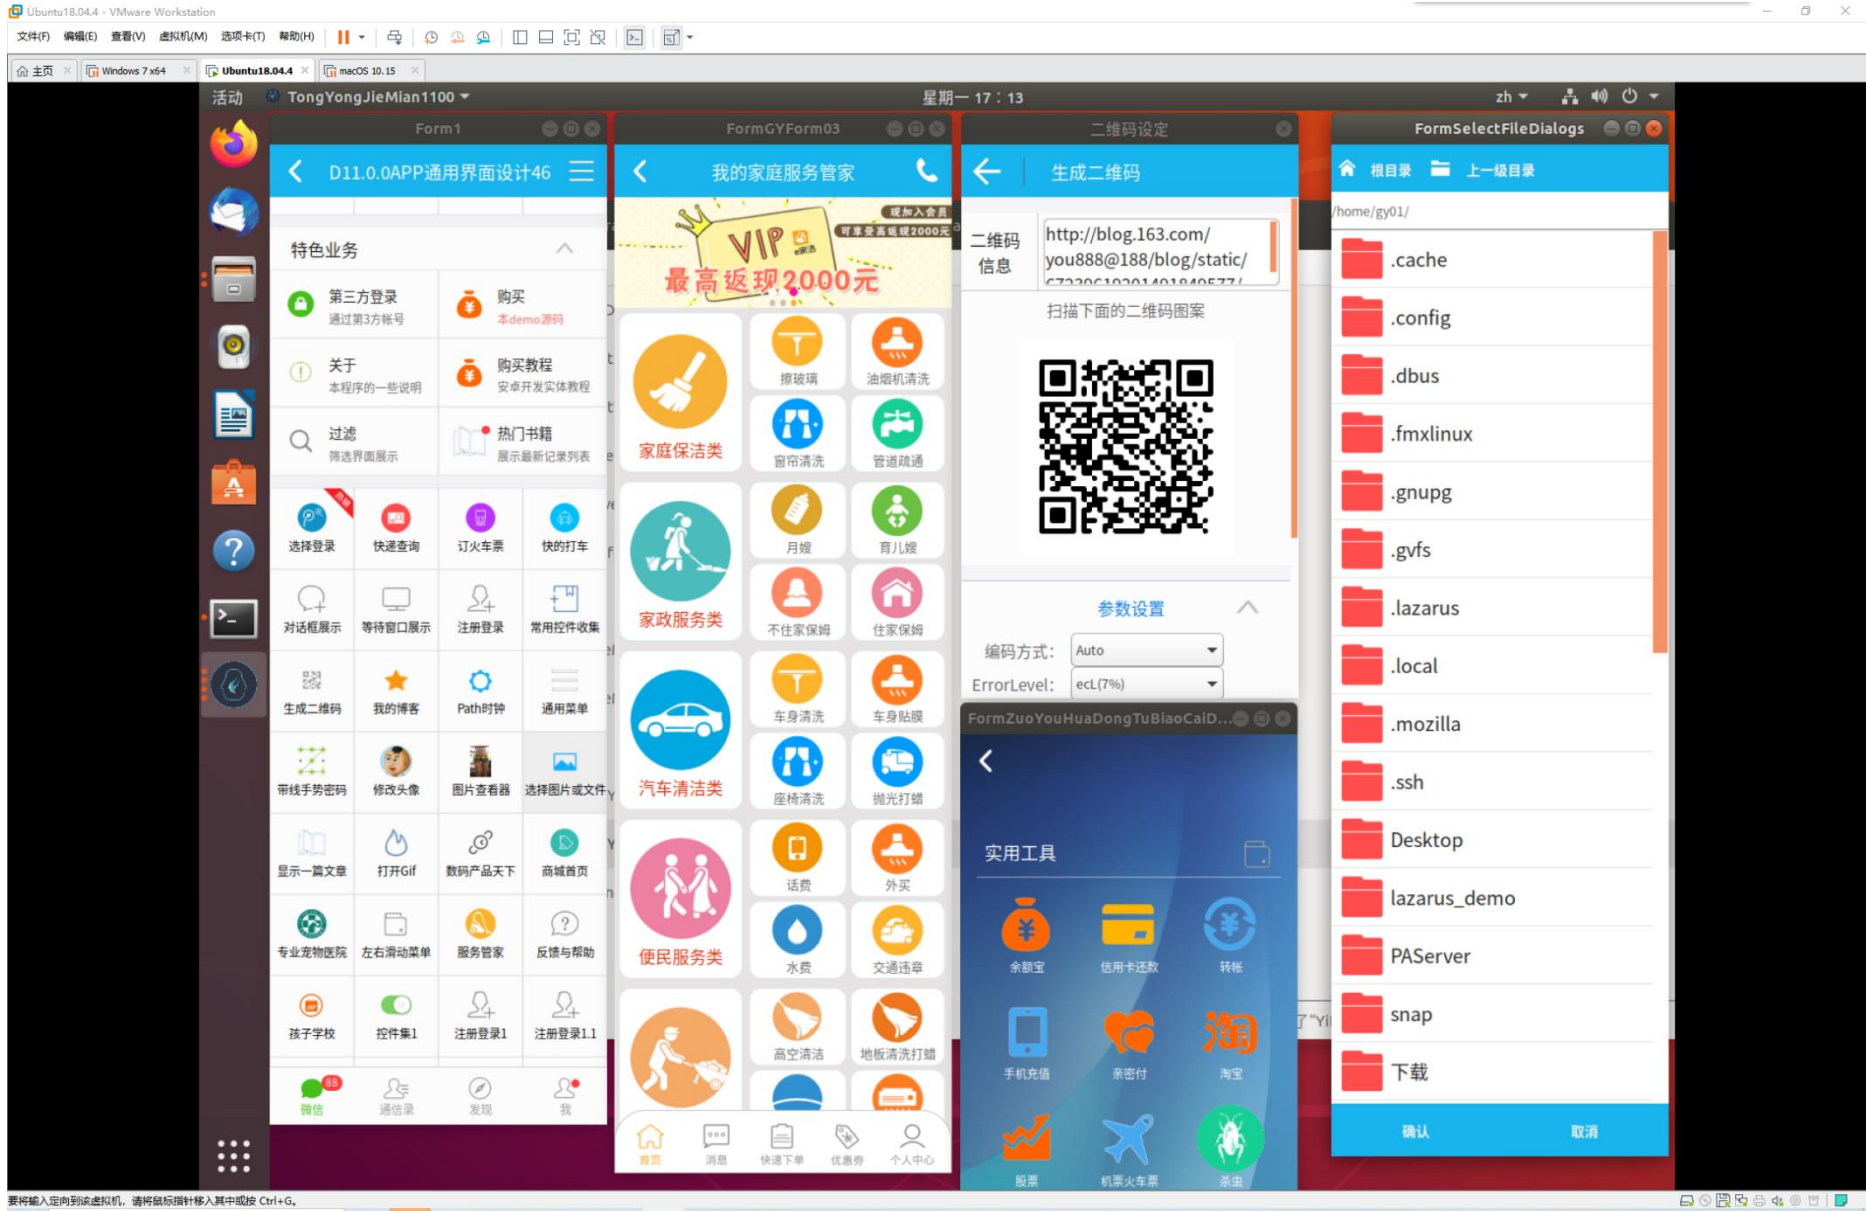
Ubuntu18.04.4 - VMware Workstation

文件(F) 编辑(E) 查看(V) 虚拟机(M) 选项卡(T) 帮助(H)

主页 | Windows 7 x64 | Ubuntu18.04.4 | macOS 10.15

活动 TongYongJieMian1100 星期一 17：13 zh

Form1

D11.0.0APP通用界面设计46

特色业务

第三方登录
通过第3方帐号

购买
本demo源码

关于
本程序的一些说明

购买教程
安卓开发实体教程

过滤
筛选界面展示

热门书籍
展示最新记录列表

选择登录 快递查询 订火车票 快的打车
对话框展示 等待窗口展示 注册登录 常用控件收集
生成二维码 我的博客 Path时钟 通用菜单
带线手势密码 修改头像 图片查看器 选择图片或文件
显示一篇文章 打开Gif 数码产品天下 商城首页
专业宠物医院 左右滑动菜单 服务管家 反馈与帮助
孩子学校 控件集1 注册登录1 注册登录1.1

88
微信 通信录 发现 我

FormGYForm03

我的家庭服务管家

现加入会员
可享受最高返现2000元
VIP
最高返现2000元

家庭保洁类 擦玻璃 油烟机清洗 窗帘清洗 管道疏通
家政服务类 月嫂 育儿嫂 不住家保姆 住家保姆
汽车清洁类 车身清洗 车身贴膜 座椅清洗 抛光打蜡
便民服务类 话费 外卖 水费 交通违章
高空清洁 地板清洗打蜡

首页 消息 快速下单 优惠券 个人中心

二维码设定

生成二维码

二维码信息
http://blog.163.com/you888@188/blog/static/
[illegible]

扫描下面的二维码图案

参数设置

编码方式: Auto
ErrorLevel: ecL(7%)

FormZuoYouHuaDongTuBiaoCaiD...

实用工具

余额宝 信用卡还款 转帐
手机充值 亲密付 淘宝
股票 机票火车票 杀虫

FormSelectFileDialogs

根目录 上一级目录

/home/gy01/

.cache
.config
.dbus
.fmxlinux
.gnupg
.gvfs
.lazarus
.local
.mozilla
.ssh
Desktop
lazarus_demo
PAServer
snap
下载

确认 取消

要将输入定向到该虚拟机，请将鼠标指针移入其中或按 Ctrl+G。